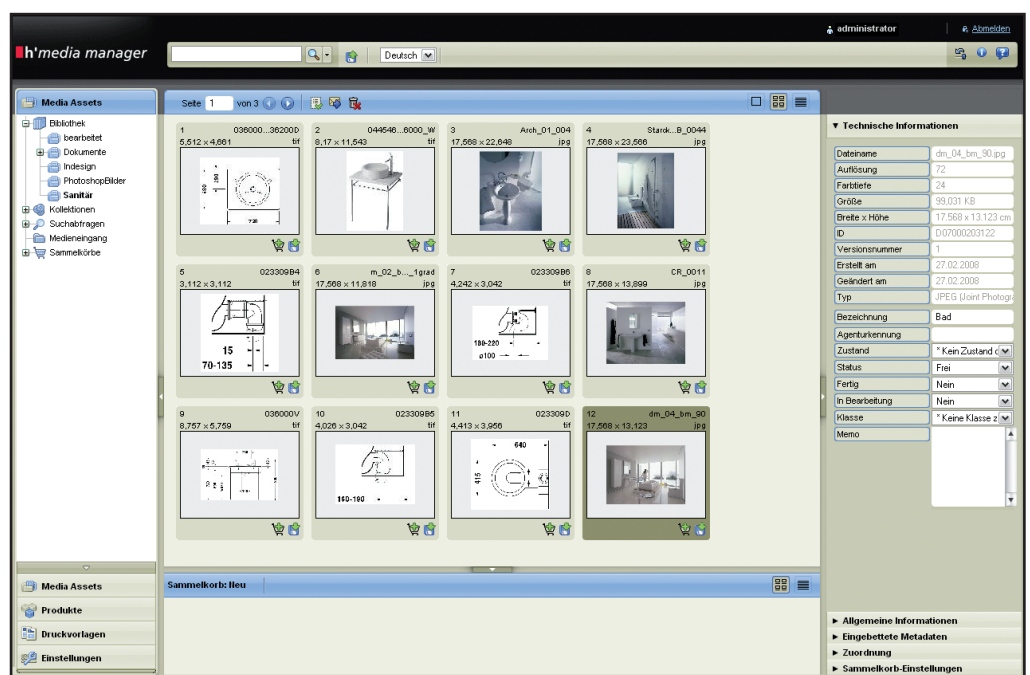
administrator | Abmelden

h'media manager

Deutsch

Media Assets

Bibliothek
bearbeitet
Dokumente
Indesign
PhotoshopBilder
Sanitär
Kollektionen
Suchabfragen
Medieneingang
Sammelkörbe

Media Assets
Produkte
Druckvorlagen
Einstellungen

Seite 1 von 3

1 036000...36200D 5,512 x 4,661 tif
2 044546...6000_W 8,17 x 11,543 tif
3 Arch_01_004 17,568 x 22,648 jpg
4 Starck...B_0044 17,568 x 23,566 jpg
5 023309B4 3,112 x 3,112 tif
6 m_02_b..._1grad 17,568 x 11,818 jpg
7 023309B6 4,242 x 3,042 tif
8 CR_0011 17,568 x 13,899 jpg
9 036000V 8,757 x 5,759 tif
10 023309B5 4,026 x 3,042 tif
11 023309D 4,413 x 3,956 tif
12 dm_04_bm_90 17,568 x 13,123 jpg

Sammelkorb: Neu

▼ Technische Informationen

| | |
|---|---|
| Dateiname | dm_04_bm_90.jpg |
| Auflösung | 72 |
| Farbtiefe | 24 |
| Größe | 99,031 KB |
| Breite x Höhe | 17.568 x 13.123 cm |
| ID | D07000203122 |
| Versionsnummer | 1 |
| Erstellt am | 27.02.2008 |
| Geändert am | 27.02.2008 |
| Typ | JPEG (Joint Photog |
| Bezeichnung | Bad |
| Agenturkennung | |
| Zustand | * Kein Zustand |
| Status | Frei |
| Fertig | Nein |
| In Bearbeitung | Nein |
| Klasse | * Keine Klasse |
| Memo | |

► Allgemeine Informationen
► Eingebettete Metadaten
► Zuordnung
► Sammelkorb-Einstellungen